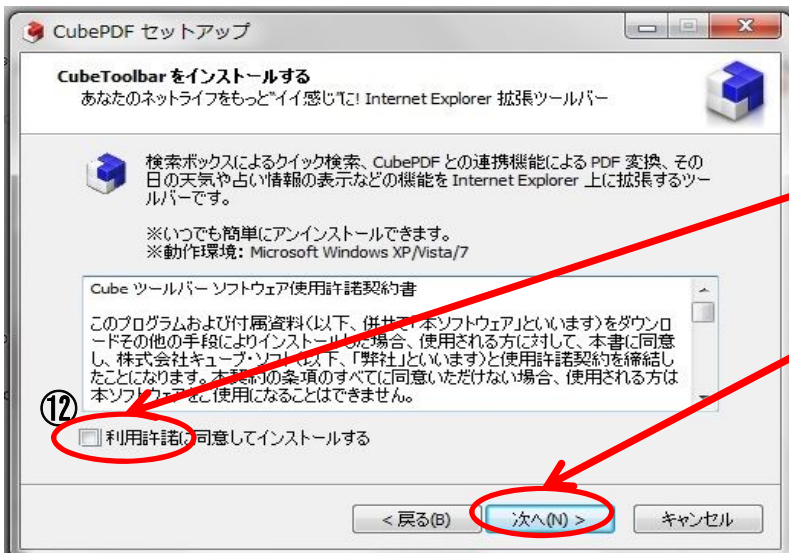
CubePDF セットアップ

CubeToolbar をインストールする
あなたのネットライフをもっと"イイ感じ"に! Internet Explorer 拡張ツールバー

検索ボックスによるクイック検索、CubePDF との連携機能による PDF 変換、その日の天気や占い情報の表示などの機能を Internet Explorer 上に拡張するツールバーです。

※いつでも簡単にアンインストールできます。
※動作環境: Microsoft Windows XP/Vista/7

Cube ツールバー ソフトウェア使用許諾契約書

このプログラムおよび付属資料(以下、併せて「本ソフトウェア」といいます)をダウンロードその他の手段によりインストール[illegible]場合、使用される方に対して、本書に同意し、株式会社キューブ・ソフト(以下、「弊社」といいます)と使用許諾契約を締結したことになります。本契約の条項のすべてに同意いただけない場合、使用される方は本ソフトウェア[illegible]ご使用になることはできません。

⑫

利用許諾に同意してインストールする

< 戻る(B)　次へ(N) >　キャンセル